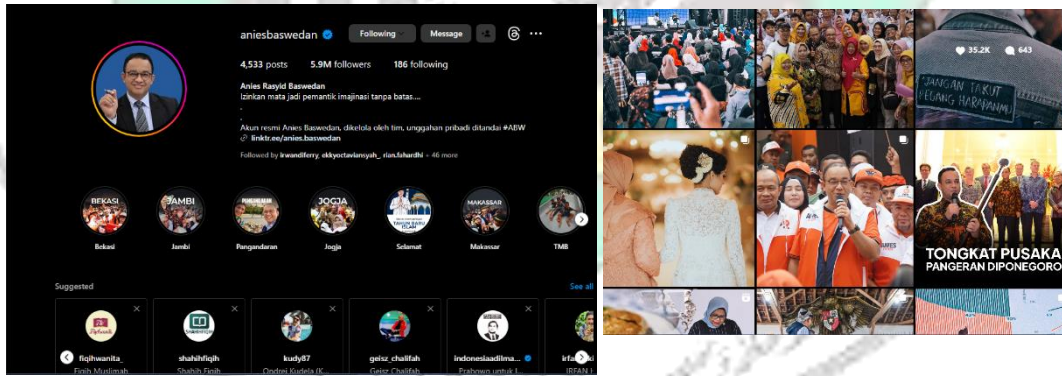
aniesbaswedan Following Message

4,533 posts 5.9M followers 186 following

Anies Rasyid Baswedan
Izinkan mata jadi pemantik imajinasi tanpa batas....
.
.
Akun resmi Anies Baswedan, dikelola oleh tim, unggahan pribadi ditandai #ABW
linktr.ee/anies.baswedan

Followed by irwandiferry, ekkyoctaviansyah_, rian.fahardhi + 46 more

BEKASI Bekasi
JAMBI Jambi
PANGANDARAN Pangandaran
JOGJA Jogja
Selamat
MAKASSAR Makassar
TMB

Suggested See all

fiqihwanita_ Fiqih Muslimah
shahihfiqih Shahih Fiqih
kudy87 Ondrej Kudela (K...
geisz_chalifah Geisz Chalifah
indonesiaadilma... Prabowo untuk I...
irfa... IRFAN I...

35.2K 643

JANGAN TAKUT PEGANG HARAPANMU

TONGKAT PUSAKA
PANGERAN DIPONEGORO